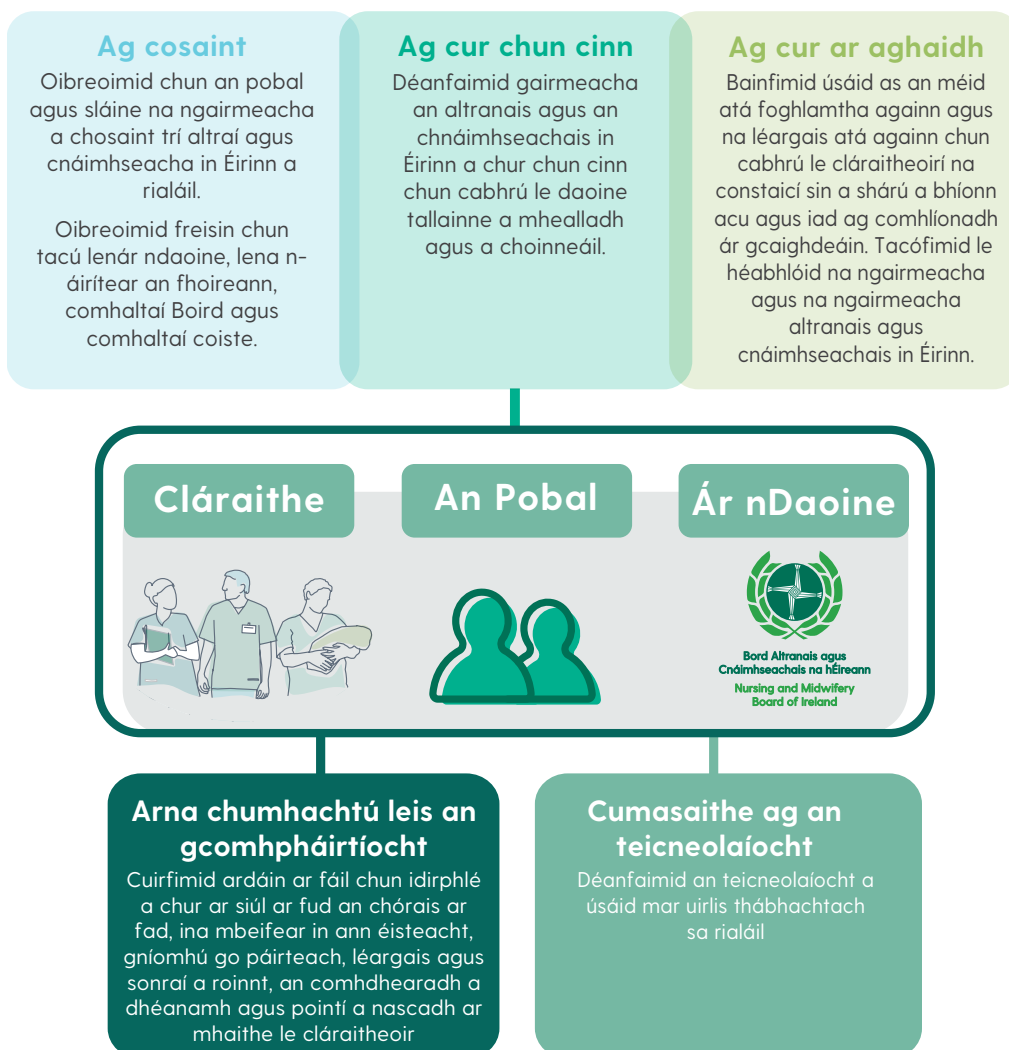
Ag cosaint
Oibreoimid chun an pobal agus sláine na ngairmeacha a chosaint trí altraí agus cnáimhseacha in Éirinn a rialáil.

Oibreoimid freisin chun tacú lenár ndaoine, lena n-áirítear an fhoireann, comhaltaí Boird agus comhaltaí coiste.

Ag cur chun cinn
Déanfaimid gairmeacha an altranais agus an chnáimhseachais in Éirinn a chur chun cinn chun cabhrú le daoine tallainne a mhealladh agus a choinneáil.

Ag cur ar aghaidh
Bainfimid úsáid as an méid atá foghlamtha againn agus na léargais atá againn chun cabhrú le cláraitheoirí na constaicí sin a shárú a bhíonn acu agus iad ag comhlíonadh ár gcaighdeáin. Tacófimid le héabhlóid na ngairmeacha agus na ngairmeacha altranais agus cnáimhseachais in Éirinn.

Cláraithe

An Pobal

Ár nDaoine

Bord Altranais agus Cnáimhseachais na hÉireann
Nursing and Midwifery Board of Ireland

Arna chumhachtú leis an gcomhpháirtíocht
Cuirfimid ardáin ar fáil chun idirphlé a chur ar siúl ar fud an chórais ar fad, ina mbeifear in ann éisteacht, gníomhú go páirteach, léargais agus sonraí a roinnt, an comhdhearadh a dhéanamh agus pointí a nascadh ar mhaithe le cláraitheoir

Cumasaithe ag an teicneolaíocht
Déanfaimid an teicneolaíocht a úsáid mar uirlis thábhachtach sa rialáil